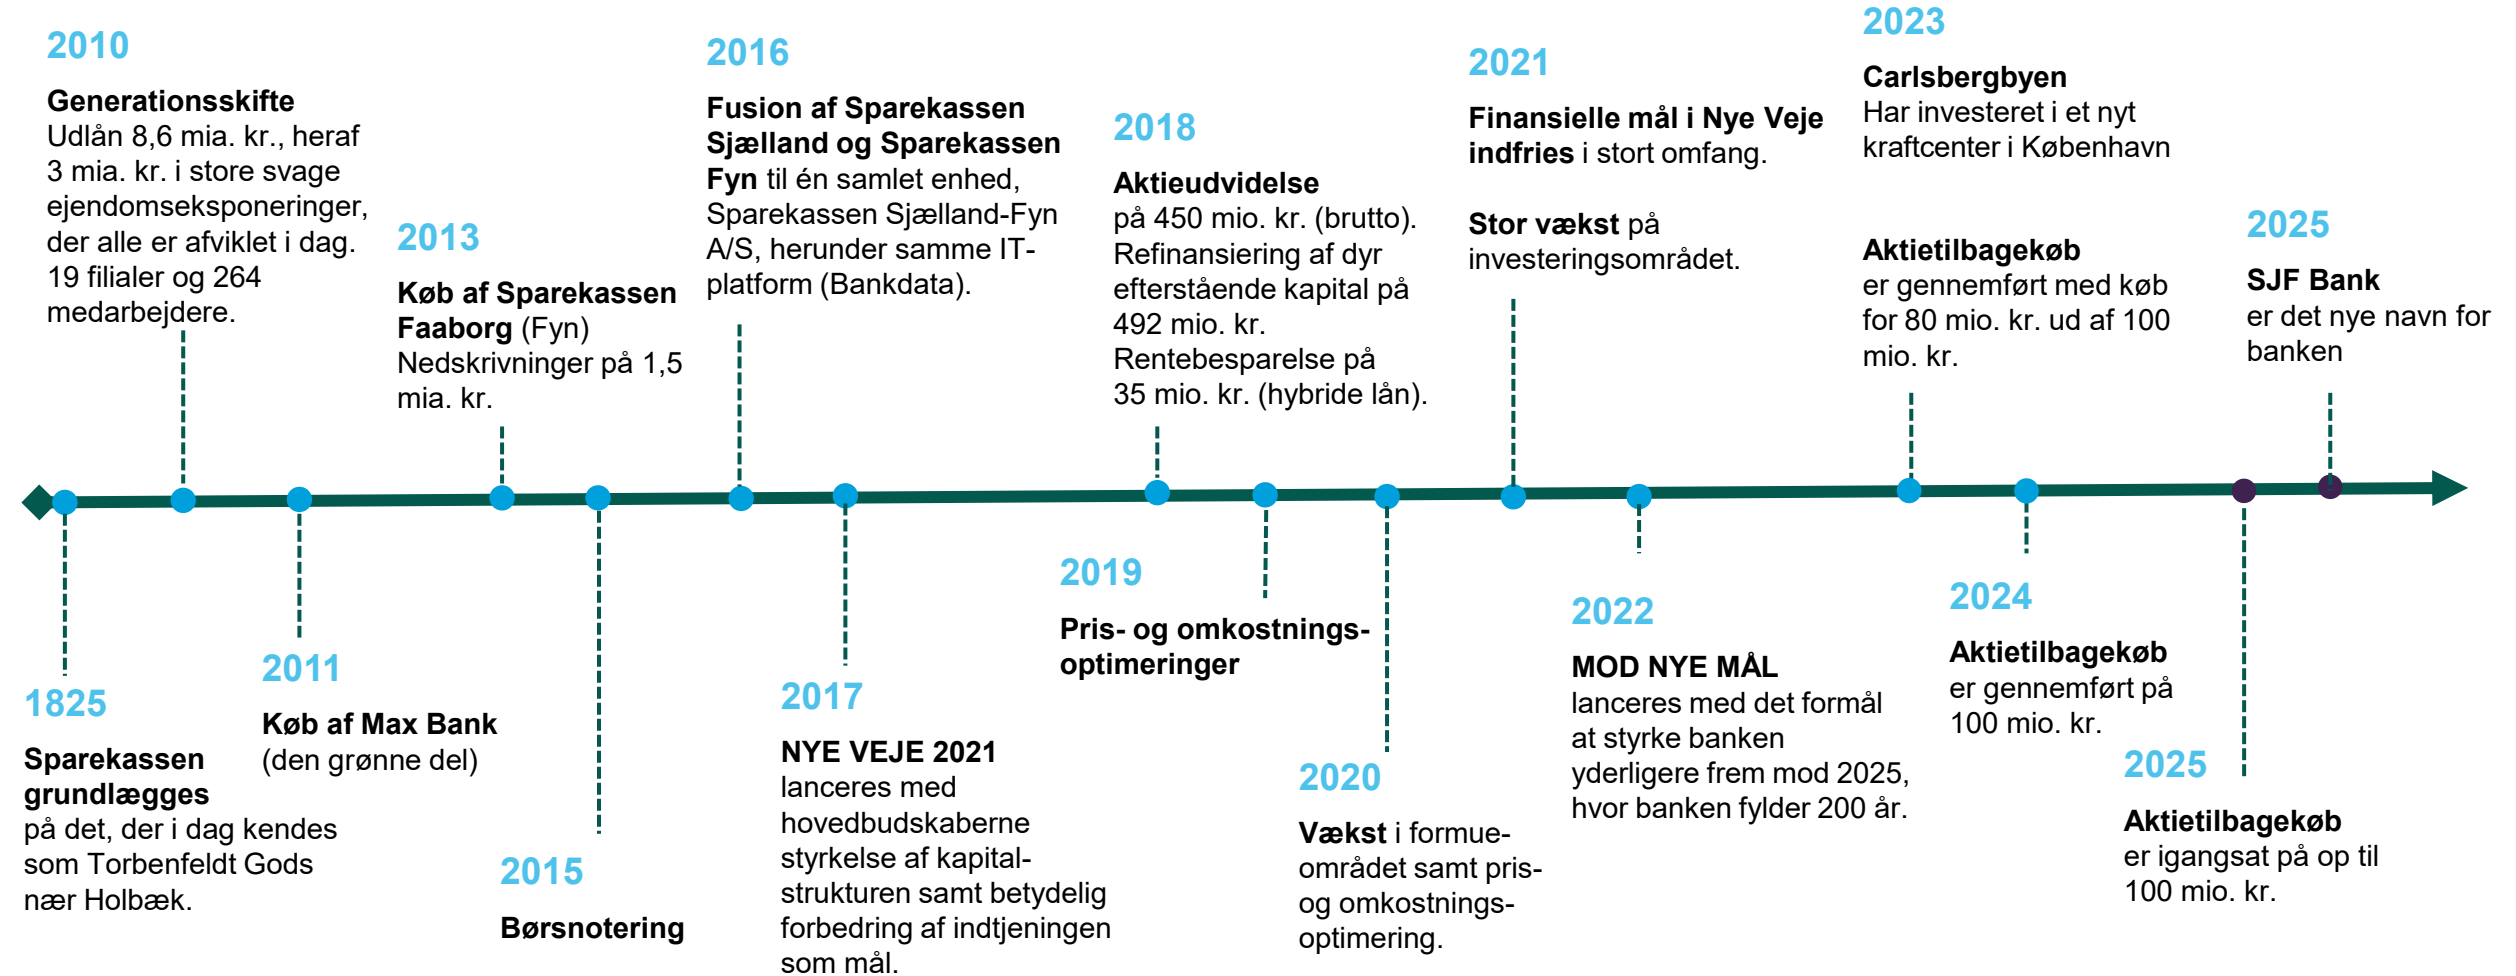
2010
**Generationsskifte**
Udlån 8,6 mia. kr., heraf 3 mia. kr. i store svage ejendomseksponeringer, der alle er afviklet i dag. 19 filialer og 264 medarbejdere.

2013
**Køb af Sparekassen Faaborg** (Fyn)
Nedskrivninger på 1,5 mia. kr.

2016
**Fusion af Sparekassen Sjælland og Sparekassen Fyn** til én samlet enhed, Sparekassen Sjælland-Fyn A/S, herunder samme IT-platform (Bankdata).

2018
**Aktieudvidelse**
på 450 mio. kr. (brutto). Refinansiering af dyr efterstående kapital på 492 mio. kr.
Rentebesparelse på 35 mio. kr. (hybride lån).

2021
**Finansielle mål i Nye Veje indfries** i stort omfang.

**Stor vækst** på investeringsområdet.

2023
**Carlsbergbyen**
Har investeret i et nyt kraftcenter i København

**Aktietilbagekøb**
er gennemført med køb for 80 mio. kr. ud af 100 mio. kr.

2025
**SJF Bank**
er det nye navn for banken

1825
**Sparekassen grundlægges**
på det, der i dag kendes som Torbenfeldt Gods nær Holbæk.

2011
**Køb af Max Bank**
(den grønne del)

2015
**Børsnotering**

2017
**NYE VEJE 2021**
lanceres med hovedbudskaberne styrkelse af kapitalstrukturen samt betydelig forbedring af indtjeningen som mål.

2019
**Pris- og omkostningsoptimeringer**

2020
**Vækst** i formueområdet samt pris- og omkostningsoptimering.

2022
**MOD NYE MÅL**
lanceres med det formål at styrke banken yderligere frem mod 2025, hvor banken fylder 200 år.

2024
**Aktietilbagekøb**
er gennemført på 100 mio. kr.

2025
**Aktietilbagekøb**
er igangsat på op til 100 mio. kr.